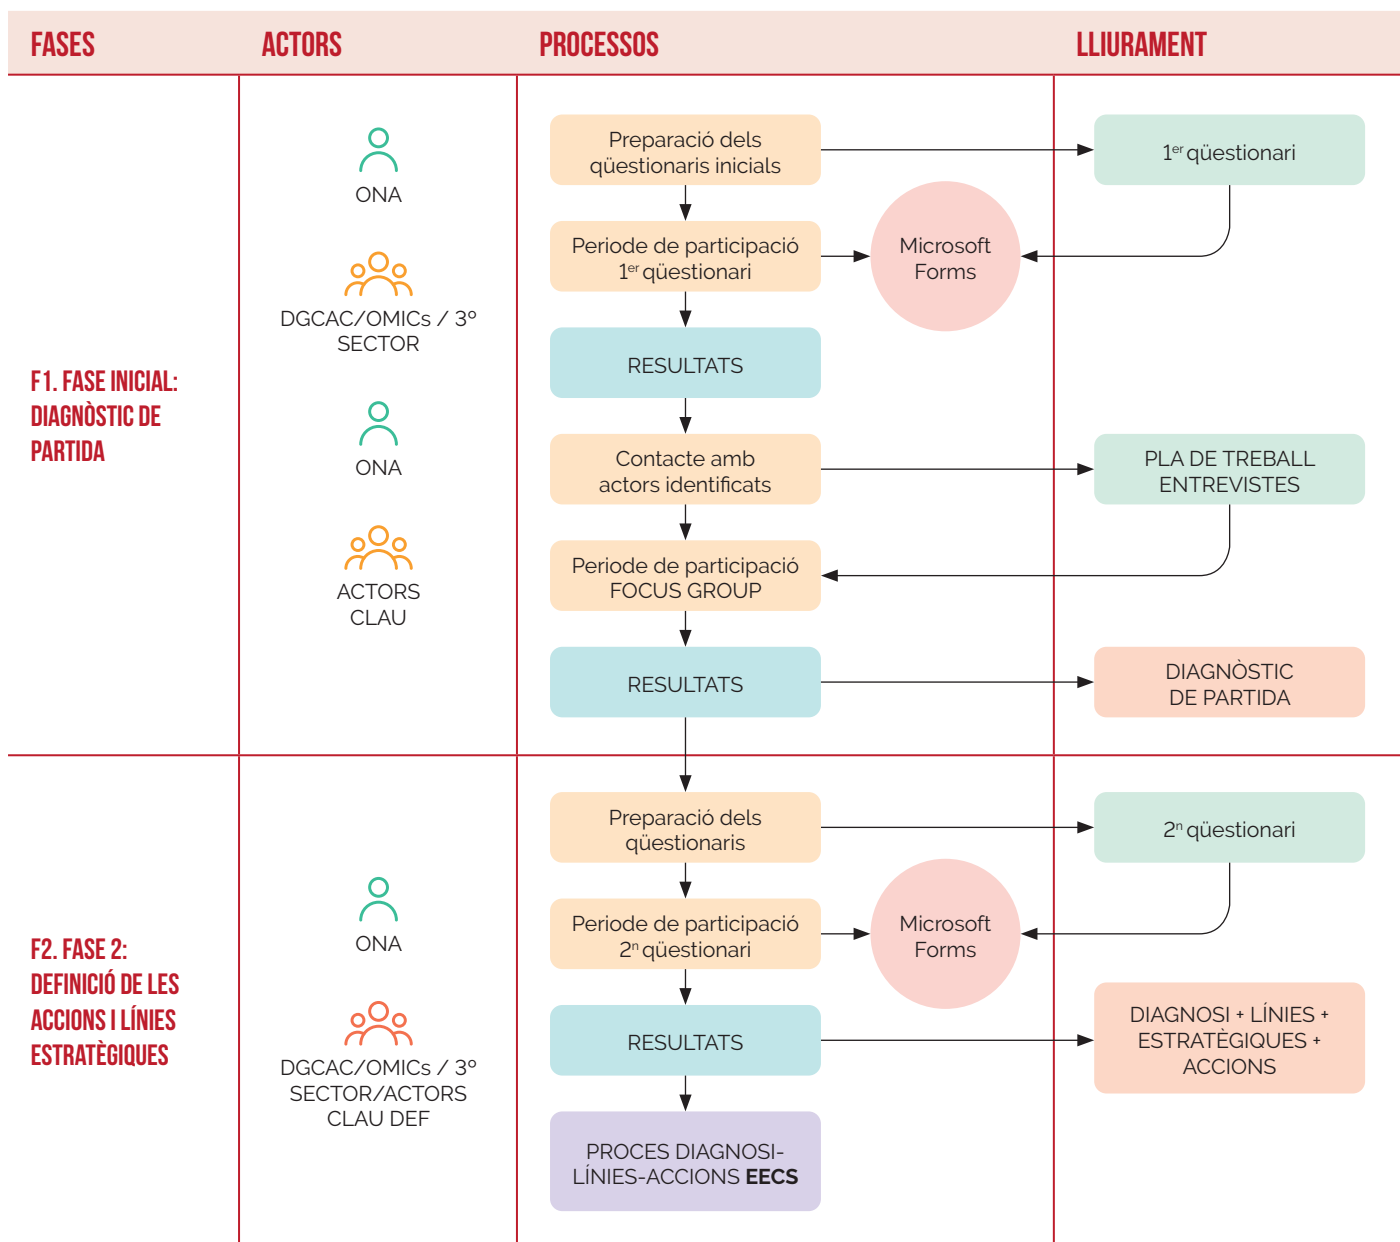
FASES

ACTORS

PROCESSOS

LLIURAMENT

F1. FASE INICIAL: DIAGNÒSTIC DE PARTIDA

ONA

DGCAC/OMICs / 3º SECTOR

ONA

ACTORS CLAU

Preparació dels qüestionaris inicials

1$^{er}$ qüestionari

Periode de participació 1$^{er}$ qüestionari

Microsoft Forms

RESULTATS

Contacte amb actors identificats

PLA DE TREBALL ENTREVISTES

Periode de participació FOCUS GROUP

RESULTATS

DIAGNÒSTIC DE PARTIDA

F2. FASE 2: DEFINICIÓ DE LES ACCIONS I LÍNIES ESTRATÈGIQUES

ONA

DGCAC/OMICs / 3º SECTOR/ACTORS CLAU DEF

Preparació dels qüestionaris

2$^{n}$ qüestionari

Periode de participació 2$^{n}$ qüestionari

Microsoft Forms

RESULTATS

DIAGNOSI + LÍNIES + ESTRATÈGIQUES + ACCIONS

PROCES DIAGNOSI-LÍNIES-ACCIONS EECS